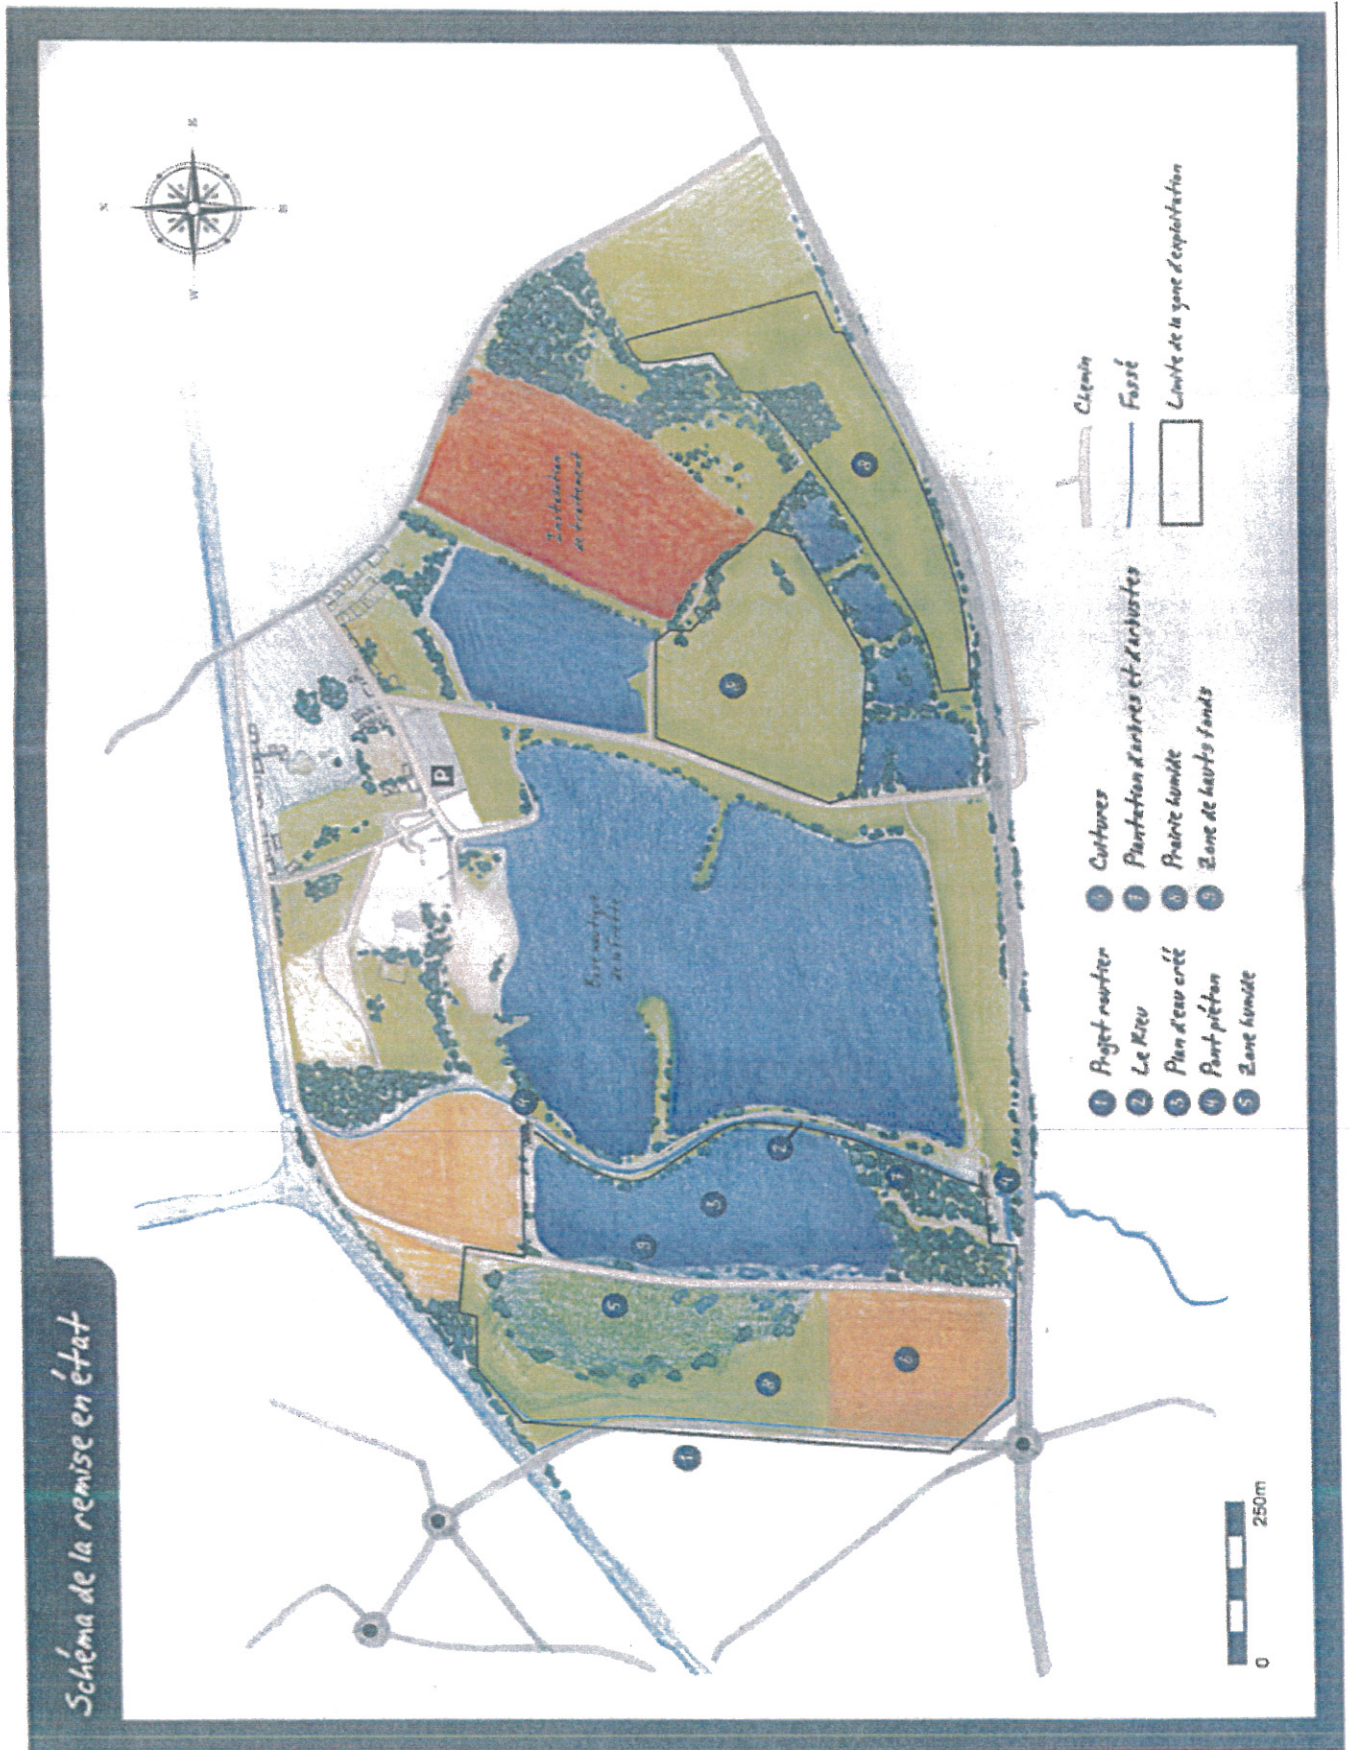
Schéma de la remise en état

N
E
S
W

1 Projet routier
2 Le Rieu
3 Plan d'eau créé
4 Pont piéton
5 Zone humide
6 Cultures
7 Plantation d'arbres et d'arbustes
8 Prairie humide
9 Zone de hauts fonds

Chemin
Fossé
Limite de la zone d'exploitation

P

Installation de traitement

Plan d'eau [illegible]

0 250m